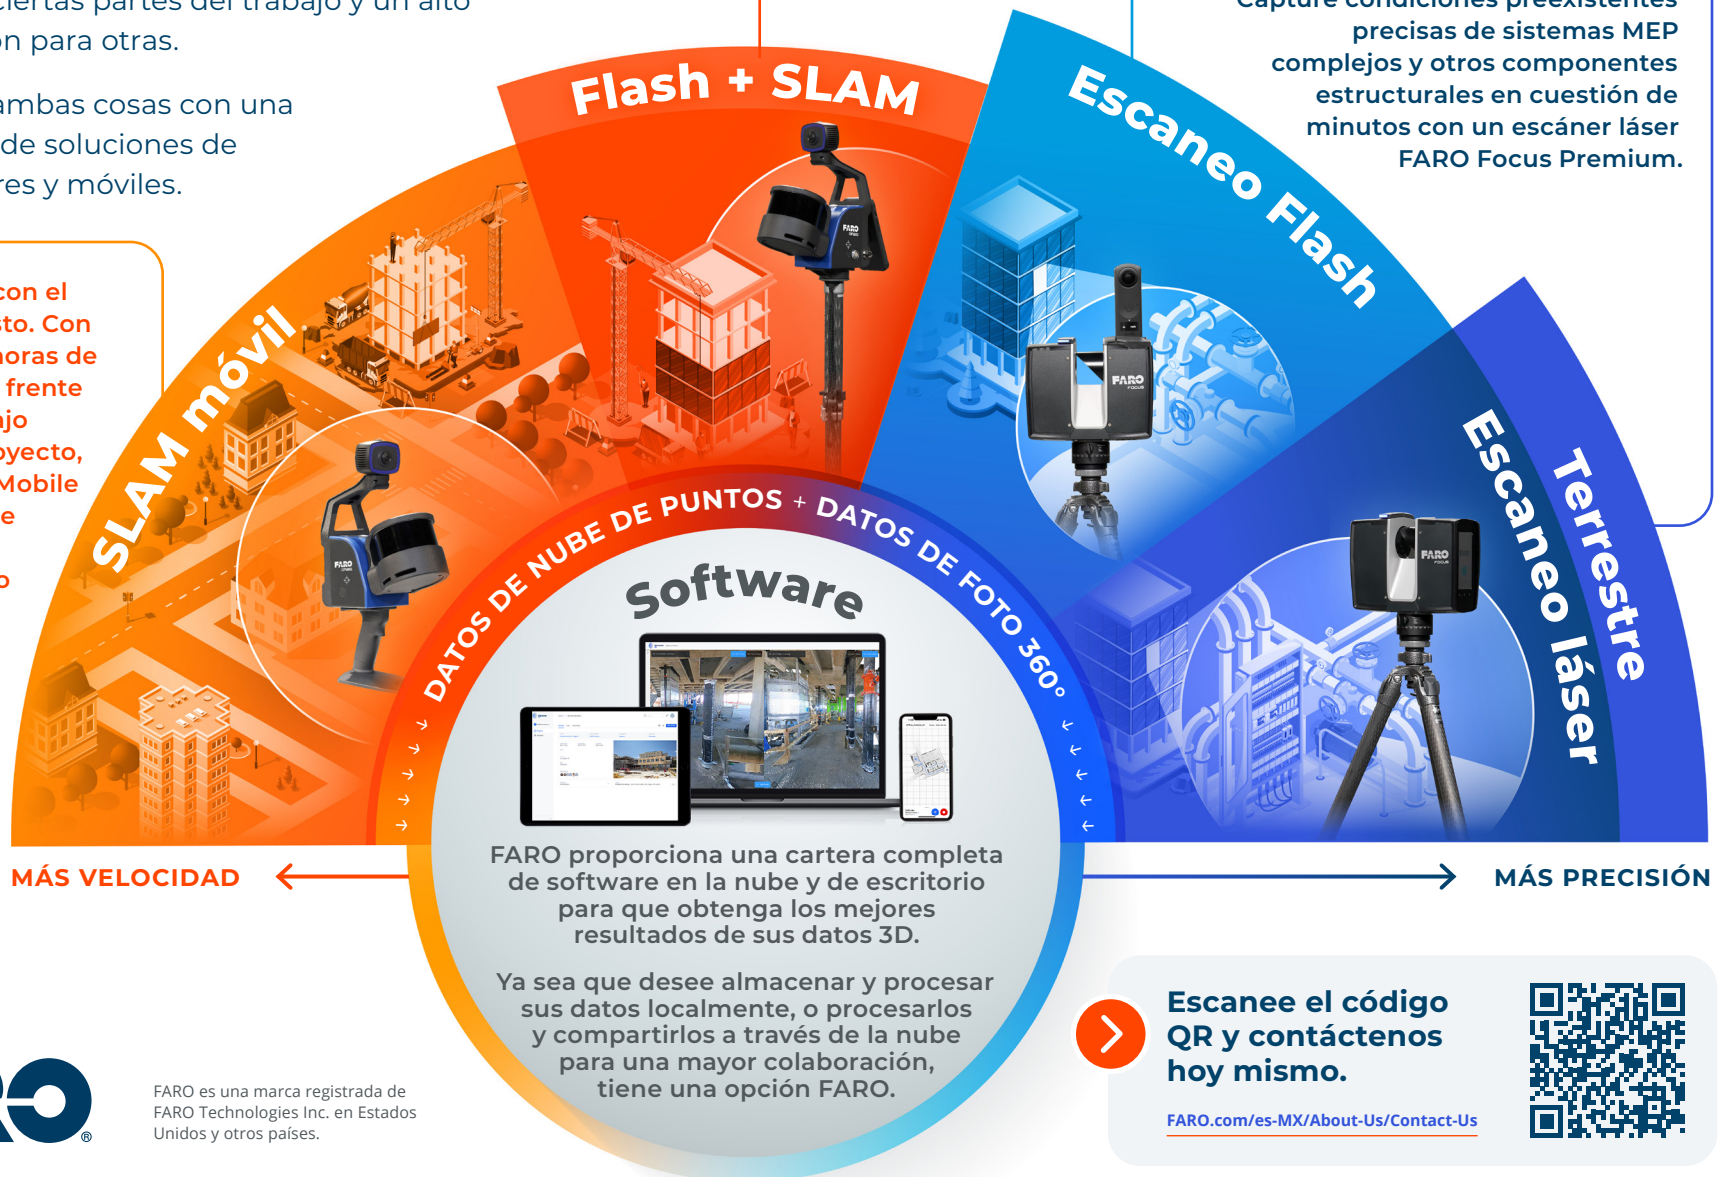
ciertas partes del trabajo y un alto
n para otras.

ambas cosas con una
de soluciones de
res y móviles.

con el
to. Con
horas de
frente
ajo
oyecto,
Mobile
e

o

Capture condiciones preexistentes precisas de sistemas MEP complejos y otros componentes estructurales en cuestión de minutos con un escáner láser FARO Focus Premium.

Flash + SLAM

SLAM móvil

Escaneo Flash

Escaneo láser Terrestre

DATOS DE NUBE DE PUNTOS + DATOS DE FOTO 360°

Software

FARO proporciona una cartera completa de software en la nube y de escritorio para que obtenga los mejores resultados de sus datos 3D.

Ya sea que desee almacenar y procesar sus datos localmente, o procesarlos y compartirlos a través de la nube para una mayor colaboración, tiene una opción FARO.

MÁS VELOCIDAD

MÁS PRECISIÓN

Escanee el código QR y contáctenos hoy mismo.

FARO.com/es-MX/About-Us/Contact-Us

FARO es una marca registrada de FARO Technologies Inc. en Estados Unidos y otros países.

FARO FARO FARO FARO FOCUS FARO FOCUS